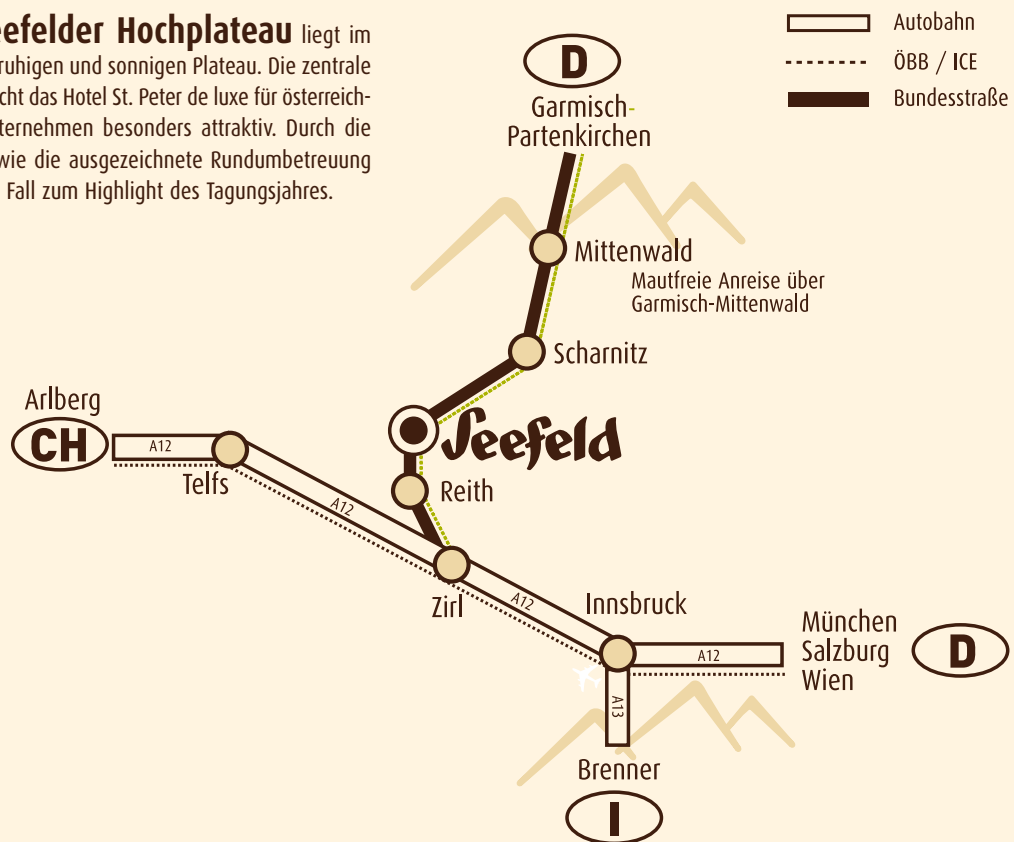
eefelder Hochplateau liegt im ruhigen und sonnigen Plateau. Die zentrale cht das Hotel St. Peter de luxe für österreichternehmen besonders attraktiv. Durch die wie die ausgezeichnete Rundumbetreuung Fall zum Highlight des Tagungsjahres.

Autobahn
ÖBB / ICE
Bundesstraße

D
Garmisch-Partenkirchen
Mittenwald
Mautfreie Anreise über Garmisch-Mittenwald
Scharnitz
Seefeld
Reith
Arlberg
CH
A12
Telfs
A12
Zirl
A12
Innsbruck
A12
München
Salzburg
Wien
D
A13
Brenner
I